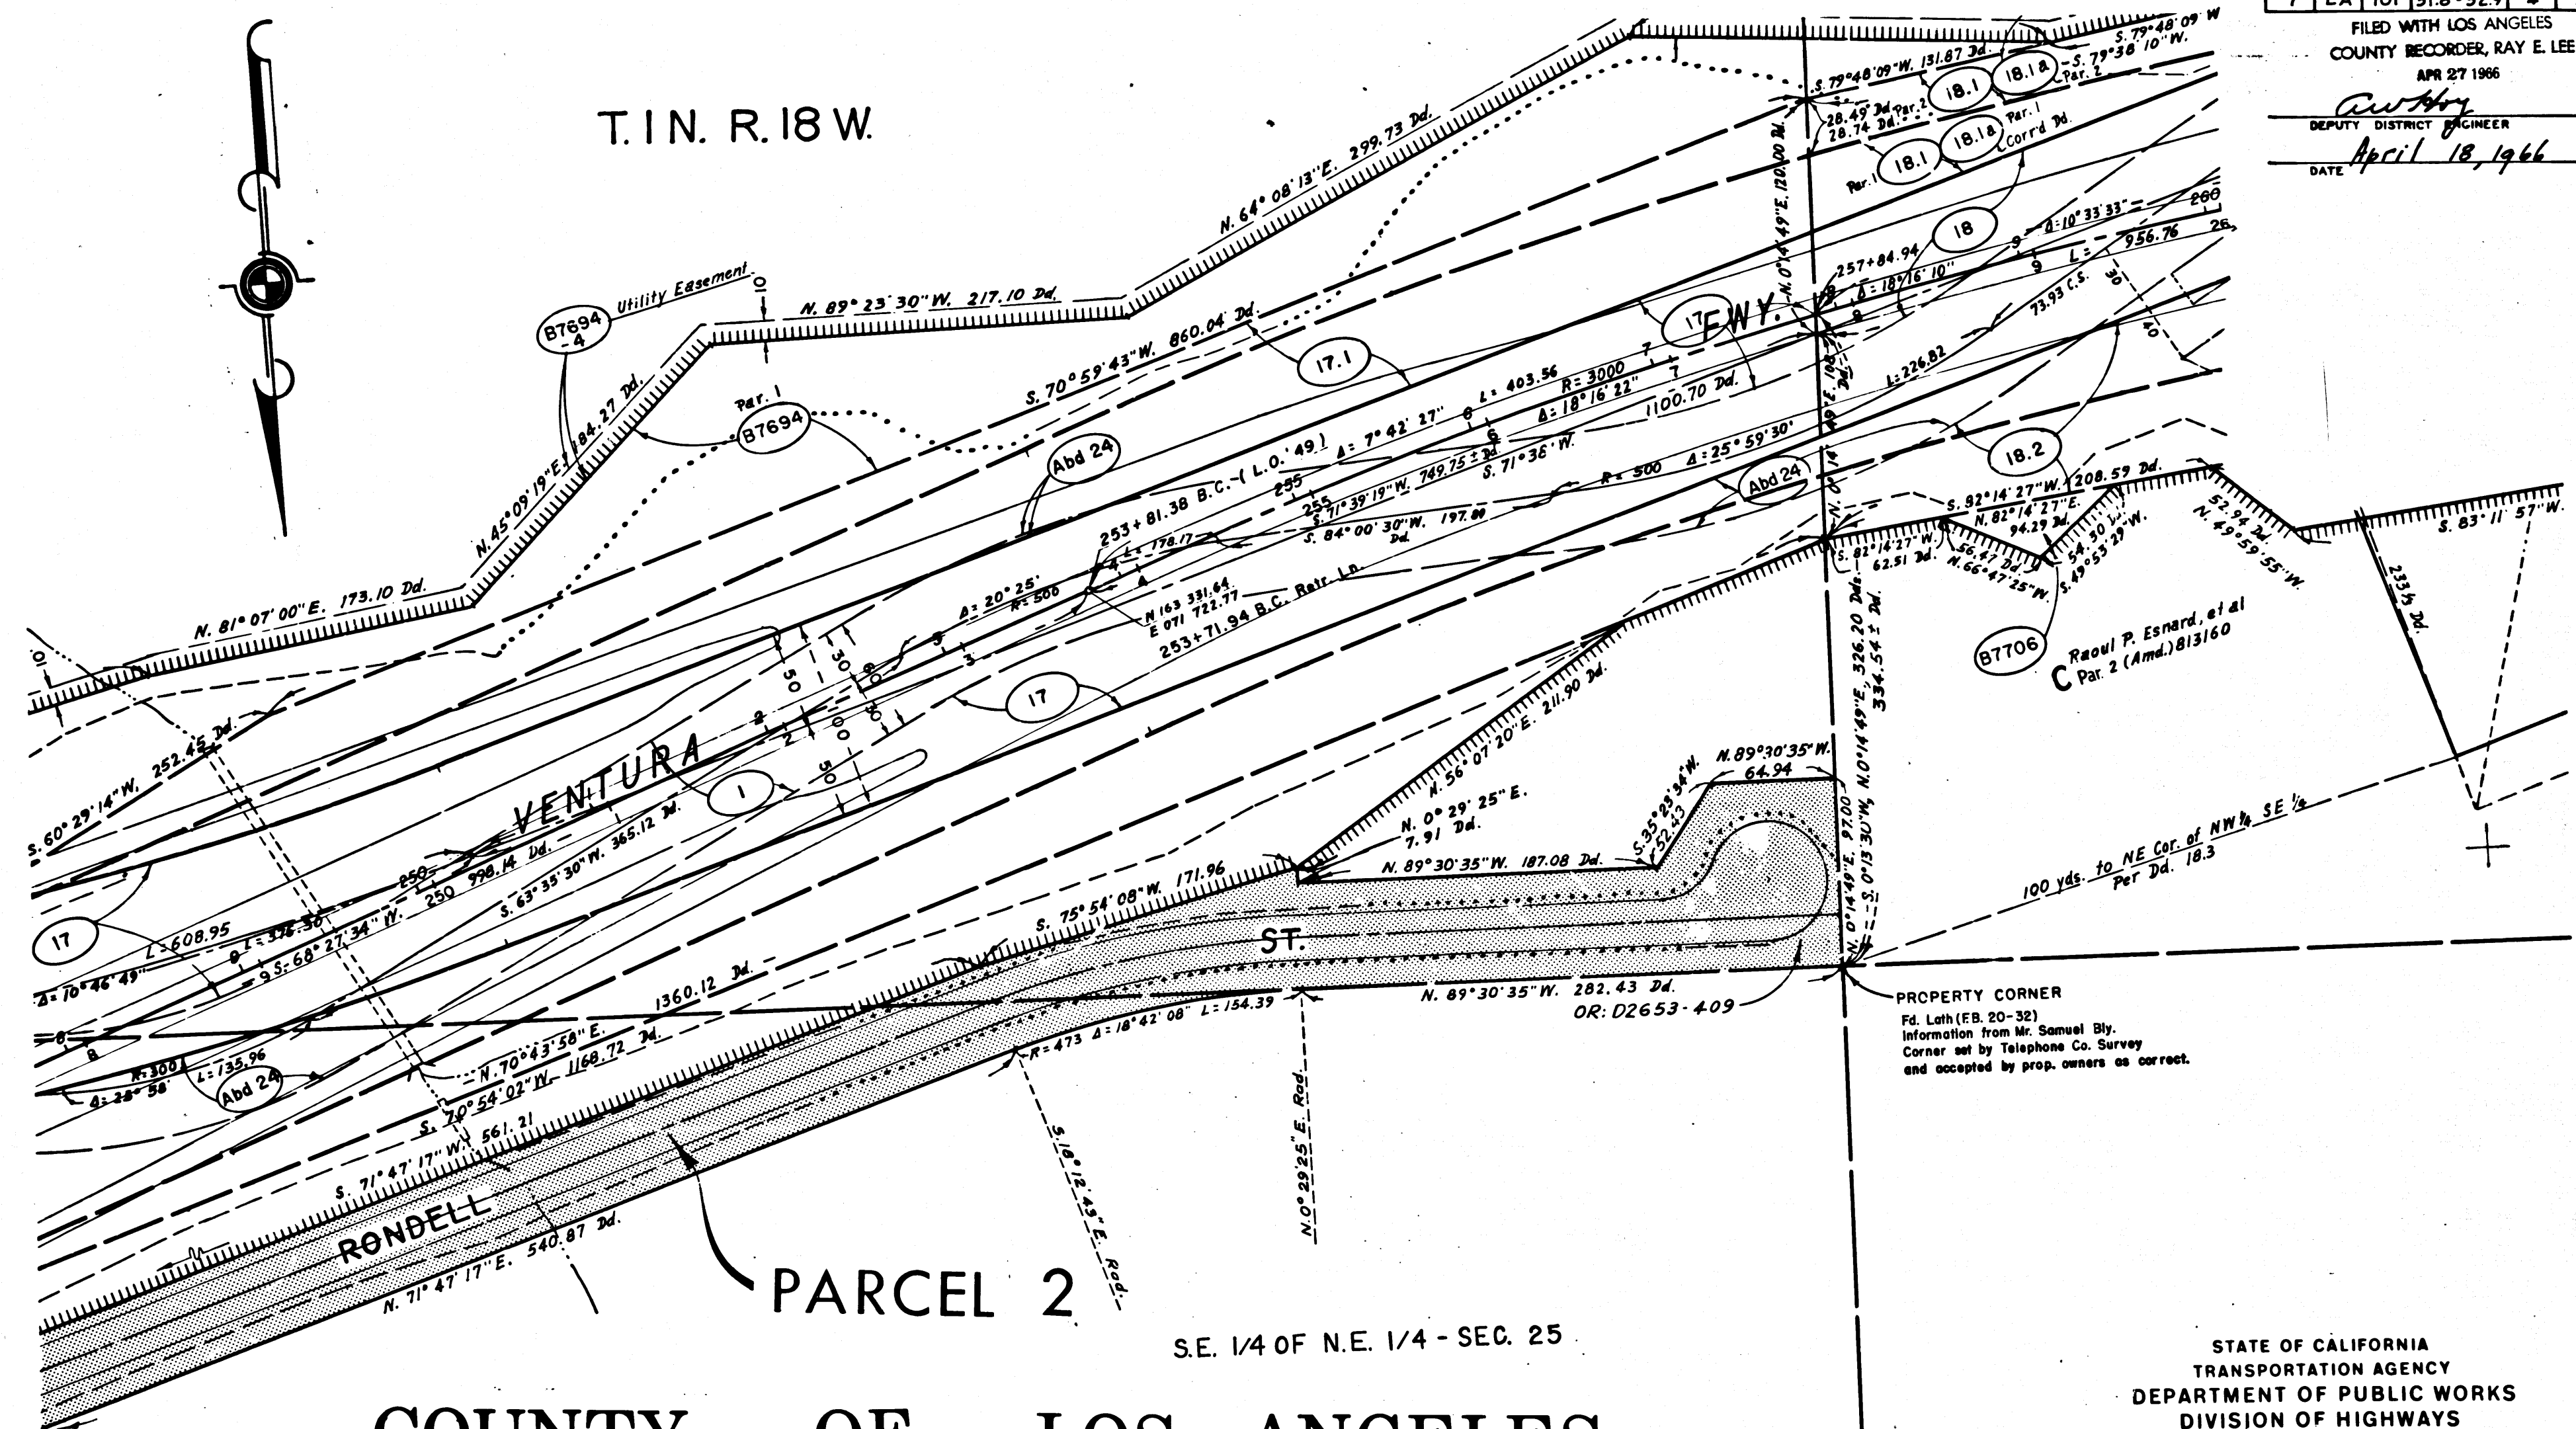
7 | LA | 101 | 31.8-32.9 | 4

FILED WITH LOS ANGELES COUNTY RECORDER, RAY E. LEE

APR 27 1966

DEPUTY DISTRICT ENGINEER

DATE April 18, 1966

T. 1 N. R. 18 W.

S. 79°48'09" W

S. 79°48'09" W. 131.87 Dd.

S. 79°38'10" W.

Par. 2

28.49 Dd. Par. 2

28.74 Dd.

18.1

18.1a

Par. 1

Corr'd Dd.

Par. 1

N. 0°14'49" E. 120.00 Dd.

N. 64°08'13" E. 299.73 Dd.

Utility Easement

B7694 -4

N. 89°23'30" W. 217.10 Dd.

S. 70°59'43" W. 860.04 Dd.

17.1

17

FWY.

257+84.94

Δ = 18°16'10"

18

Δ = 10°33'33"

L = 956.76

73.93 C.S.

200

26

30

40

L = 226.82

R = 3000

Δ = 18°16'22"

L = 403.56

1100.70 Dd.

Par. 1

B7694

N. 45°09'19" E. 184.27 Dd.

Abd 24

Δ = 7°42'27"

S. 71°39'19" W. 749.75 ± Dd.

S. 71°38' W.

253+81.38 B.C.-(L.O.'49)

255

R = 500 Δ = 25°59'30'

Abd 24

18.2

S. 84°00'30" W. 197.80 Dd.

S. 82°14'27" W. 208.59 Dd.

N. 82°14'27" E. 94.29 Dd.

52.94 Dd.

N. 49°59'55" W.

S. 83°11'57" W.

S. 82°14'27" W. 62.51 Dd.

56.47 Dd.

N. 66°47'25" W.

54.30

S. 49°53'29" W.

L = 178.17

N 163 331.64
E 071 722.77

253+71.94 B.C. Retr. Ln.

Δ = 20°25'

R = 500

N. 81°07'00" E. 173.10 Dd.

B7706

Raoul P. Esnard, et al
C Par. 2 (Amd.) 813160

233½ Dd.

326.20 Dd.

334.54 ± Dd.

17

50

30

60

30

100

50

VENTURA

1

S. 60°29'14" W. 252.45 Dd.

N. 56°07'20" E. 211.90 Dd.

N. 0°29'25" E. 7.91 Dd.

S. 35°23'34" W. 52.43

N. 89°30'35" W. 64.94

N. 0°14'49" E. 97.00

S. 0°13'30" W.

S. 63°35'30" W. 365.12 Dd.

250 998.14 Dd.

250

L = 326.30

S. 68°27'34" W.

17

L = 608.95

Δ = 10°46'49"

S. 75°54'08" W. 171.96

N. 89°30'35" W. 187.08 Dd.

ST.

100 yds. to NE Cor. of NW¼ SE¼ Per Dd. 18.3

1360.12 Dd.

R = 473 Δ = 18°42'08" L = 154.39

N. 89°30'35" W. 282.43 Dd.

OR: D2653-409

PROPERTY CORNER

Fd. Lath (F.B. 20-32)
Information from Mr. Samuel Bly.
Corner set by Telephone Co. Survey
and accepted by prop. owners as correct.

R = 300

L = 135.96

Δ = 25°58'

Abd 24

N. 70°43'58" E.

S. 70°54'02" W. 1168.72 Dd.

S. 71°47'17" W. 561.21

RONDELL

N. 71°47'17" E. 540.87 Dd.

S. 16°12'45" E. Rad.

N. 0°29'25" E. Rad.

PARCEL 2

S.E. 1/4 OF N.E. 1/4 - SEC. 25

COUNTY OF LOS ANGELES

STATE OF CALIFORNIA
TRANSPORTATION AGENCY
DEPARTMENT OF PUBLIC WORKS
DIVISION OF HIGHWAYS